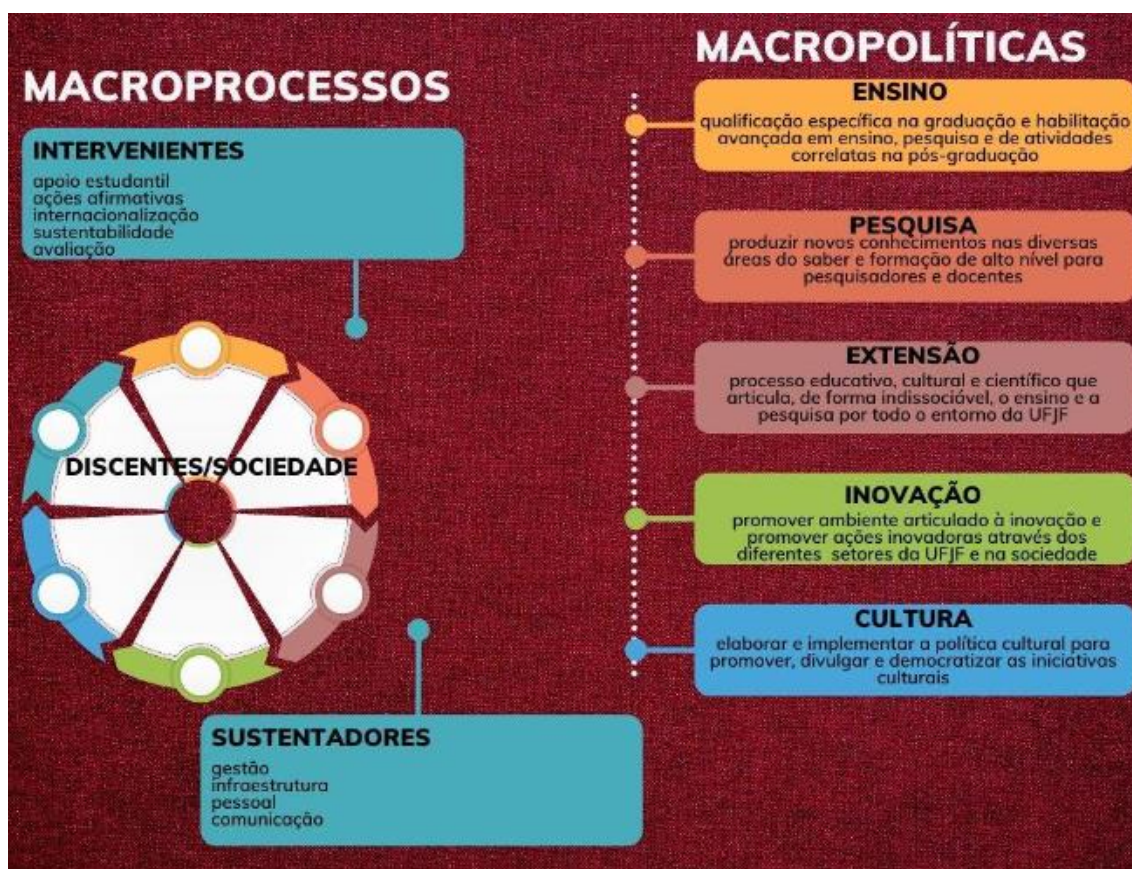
MACROPROCESSOS

INTERVENIENTES

apoio estudantil
ações afirmativas
internacionalização
sustentabilidade
avaliação

DISCENTES/SOCIEDADE

SUSTENTADORES

gestão
infraestrutura
pessoal
comunicação

MACROPOLÍTICAS

ENSINO

qualificação específica na graduação e habilitação avançada em ensino, pesquisa e de atividades correlatas na pós-graduação

PESQUISA

produzir novos conhecimentos nas diversas áreas do saber e formação de alto nível para pesquisadores e docentes

EXTENSÃO

processo educativo, cultural e científico que articula, de forma indissociável, o ensino e a pesquisa por todo o entorno da UFJF

INOVAÇÃO

promover ambiente articulado à inovação e promover ações inovadoras através dos diferentes setores da UFJF e na sociedade

CULTURA

elaborar e implementar a política cultural para promover, divulgar e democratizar as iniciativas culturais